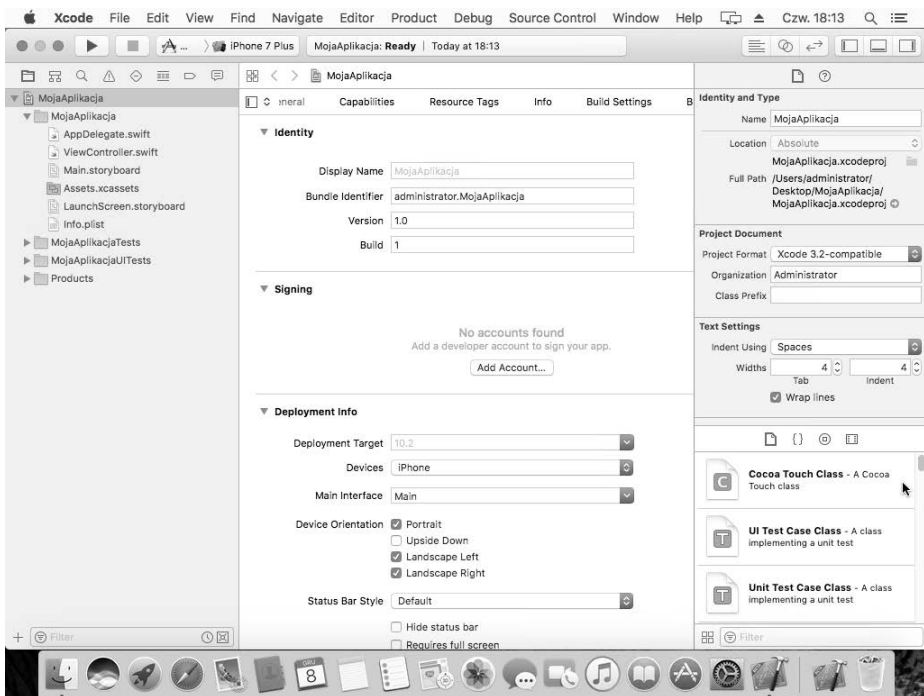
Xcode File Edit View Find Navigate Editor Product Debug Source Control Window Help Czw. 18:13

iPhone 7 Plus MojaAplikacja: Ready | Today at 18:13

MojaAplikacja

MojaAplikacja
MojaAplikacja
AppDelegate.swift
ViewController.swift
Main.storyboard
Assets.xcassets
LaunchScreen.storyboard
Info.plist
MojaAplikacjaTests
MojaAplikacjaUITests
Products

Filter

General Capabilities Resource Tags Info Build Settings B

Identity

Display Name MojaAplikacja
Bundle Identifier administrator.MojaAplikacja
Version 1.0
Build 1

Signing

No accounts found
Add a developer account to sign your app.
Add Account...

Deployment Info

Deployment Target 10.2
Devices iPhone
Main Interface Main
Device Orientation Portrait
Upside Down
Landscape Left
Landscape Right
Status Bar Style Default
Hide status bar
Requires full screen

Identity and Type
Name MojaAplikacja
Location Absolute
MojaAplikacja.xcodeproj
Full Path /Users/administrator/Desktop/MojaAplikacja/MojaAplikacja.xcodeproj

Project Document
Project Format Xcode 3.2-compatible
Organization Administrator
Class Prefix

Text Settings
Indent Using Spaces
Widths 4 4
Tab Indent
Wrap lines

Cocoa Touch Class - A Cocoa Touch class
UI Test Case Class - A class implementing a unit test
Unit Test Case Class - A class implementing a unit test

Filter

GRU
8